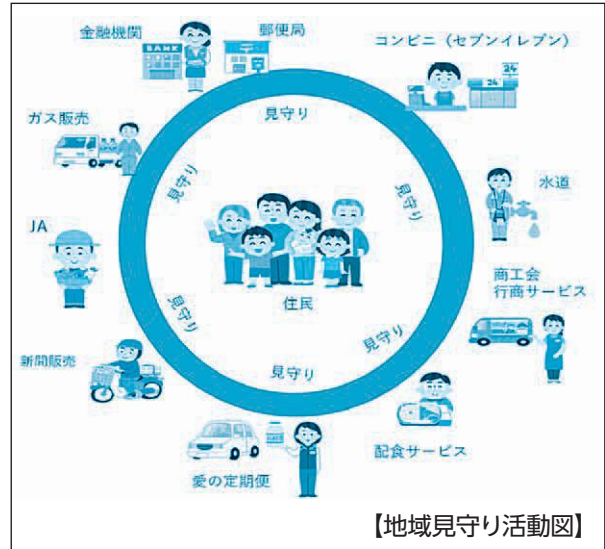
金融機関

BANK

郵便局

コンビニ（セブンイレブン）

24

ガス販売

見守り

見守り

見守り

水道

JA

住民

見守り

商工会
行商サービス

見守り

新聞販売

見守り

配食サービス

愛の定期便

【地域見守り活動図】